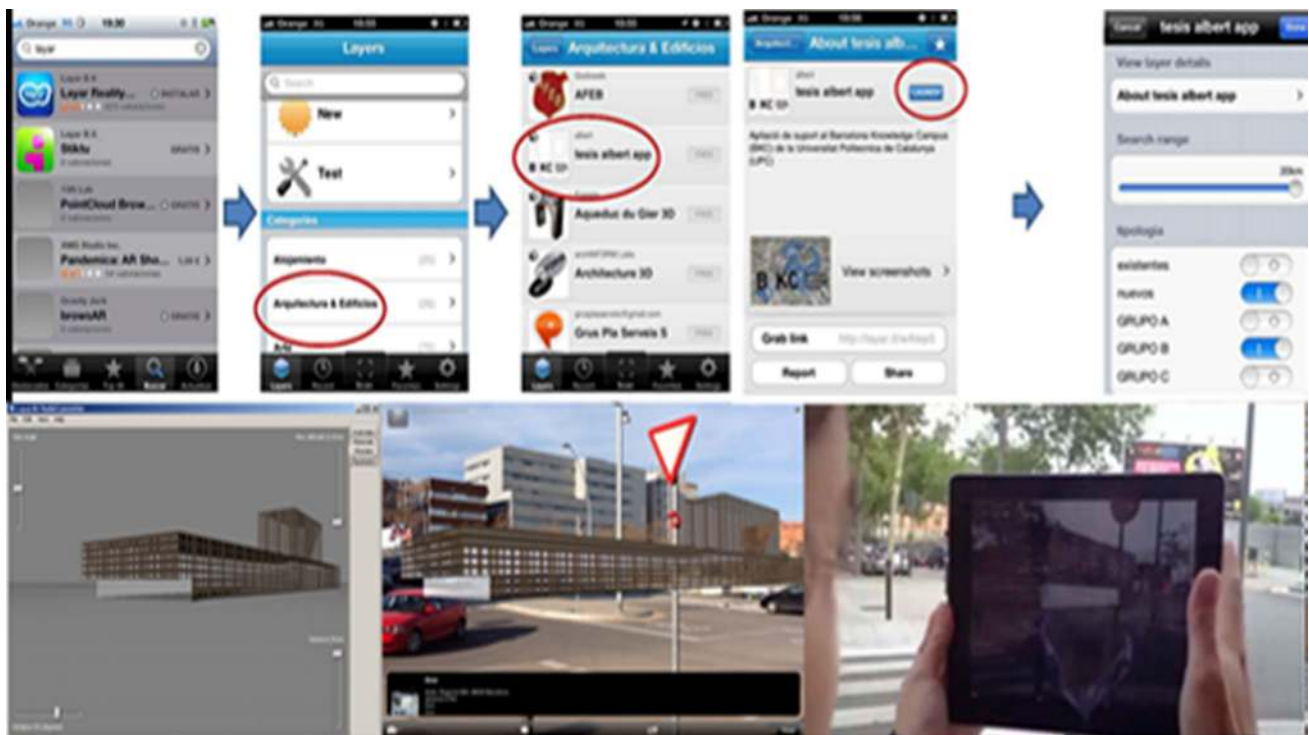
Orange 3G 19:30
layar
Layar B.V.
Layar Reality...
INSTALAR
Layar B.V.
Stiktu
GRATIS
Pandemica: AR Sho...
browsAR
GRATIS

Orange 3G 19:55
Layers
Search
New
Test
Categories
Arquitectura & Edificios
Layers Recent Scan Favorites Settings

Orange 3G 19:55
Layers Arquitectura & Edificios
AFEB
albert
tesis albert app
Aqueduc du Gier 3D
Architecture 3D
Grus Pla Serveis 5
FREE
Layers Recent Scan Favorites Settings

Orange 3G 19:56
About tesis alb...
albert
tesis albert app
LAUNCH
Aplicació de suport al Barcelona Knowledge Campus (BKC) de la Universitat Politècnica de Catalunya (UPC).
View screenshots
Grab link
Report
Share

Cancel tesis albert app Done
View layer details
About tesis albert app
Search range
20km
tipologia
existentes
nuevos
GRUPO A
GRUPO B
GRUPO C